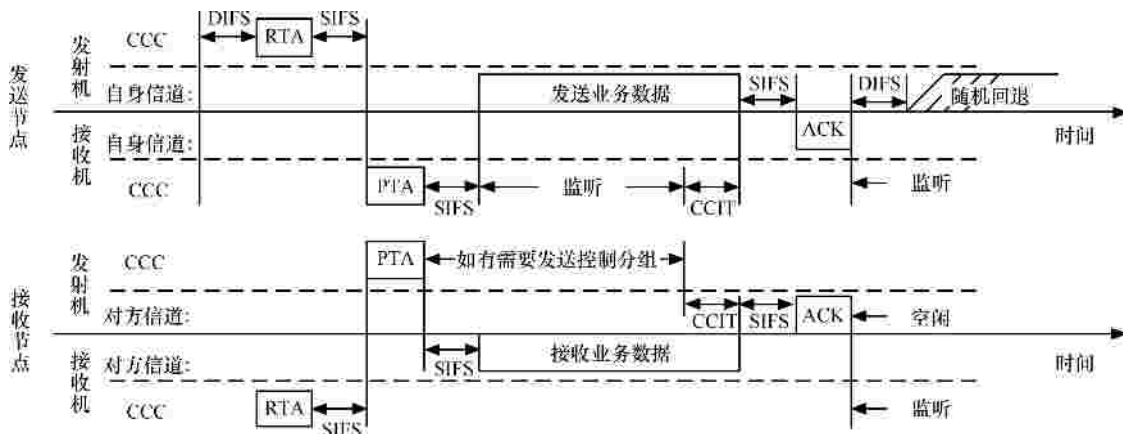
发送节点

发射机

CCC

DIFS

RTA

SIFS

自身信道:

发送业务数据

SIFS

DIFS

随机回退

接收机

自身信道:

ACK

时间

CCC

PTA

SIFS

监听

CCIT

监听

接收节点

发射机

CCC

PTA

如有需要发送控制分组

对方信道:

CCIT

SIFS

ACK

空闲

接收机

对方信道:

SIFS

接收业务数据

时间

CCC

RTA

SIFS

监听